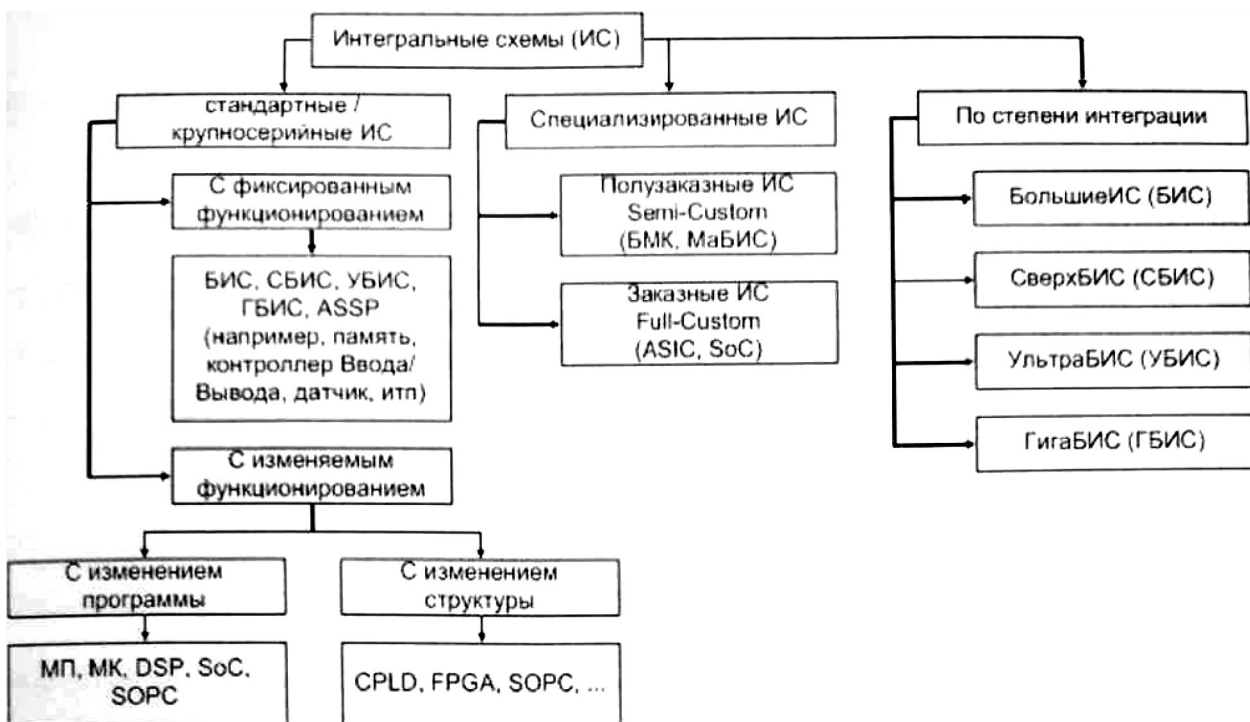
Интегральные схемы (ИС)

стандартные / крупносерийные ИС

Специализированные ИС

По степени интеграции

С фиксированным функционированием

БИС, СБИС, УБИС, ГБИС, ASSP (например, память, контроллер Ввода/Вывода, датчик, итп)

Полузаказные ИС Semi-Custom (БМК, МаБИС)

Заказные ИС Full-Custom (ASIC, SoC)

БольшиеИС (БИС)

СверхБИС (СБИС)

УльтраБИС (УБИС)

ГигаБИС (ГБИС)

С изменяемым функционированием

С изменением программы

С изменением структуры

МП, МК, DSP, SoC, SOPC

CPLD, FPGA, SOPC, ...